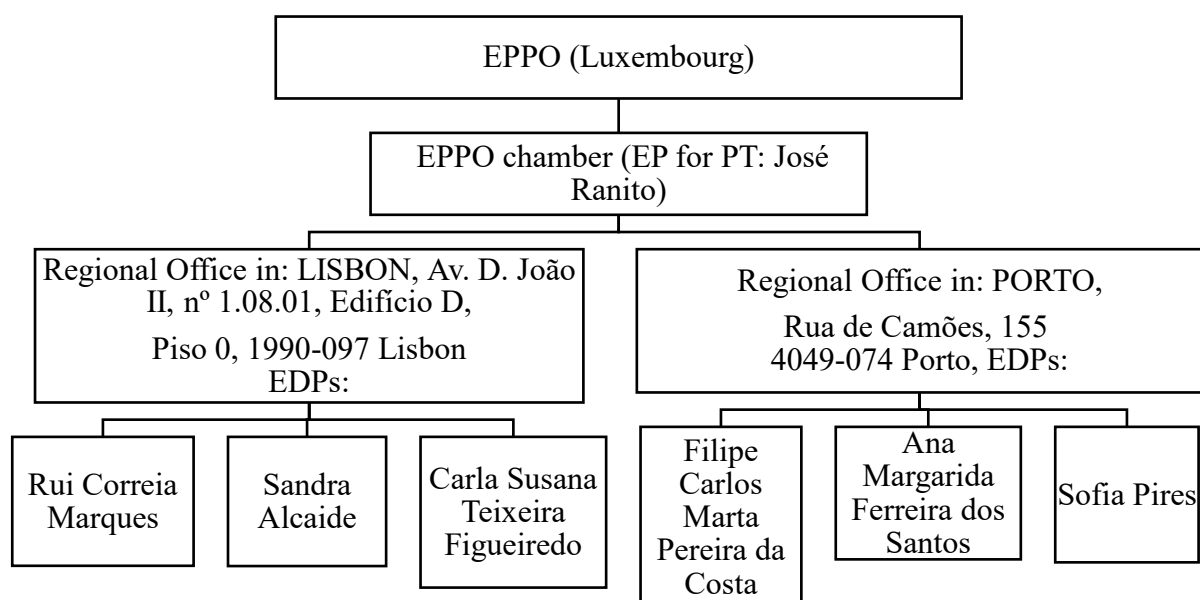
EPPO (Luxembourg)

EPPO chamber (EP for PT: José Ranito)

Regional Office in: LISBON, Av. D. João II, nº 1.08.01, Edifício D,

Piso 0, 1990-097 Lisbon EDPs:

Rui Correia Marques

Sandra Alcaide

Carla Susana Teixeira Figueiredo

Regional Office in: PORTO,

Rua de Camões, 155 4049-074 Porto, EDPs:

Filipe Carlos Marta Pereira da Costa

Ana Margarida Ferreira dos Santos

Sofia Pires